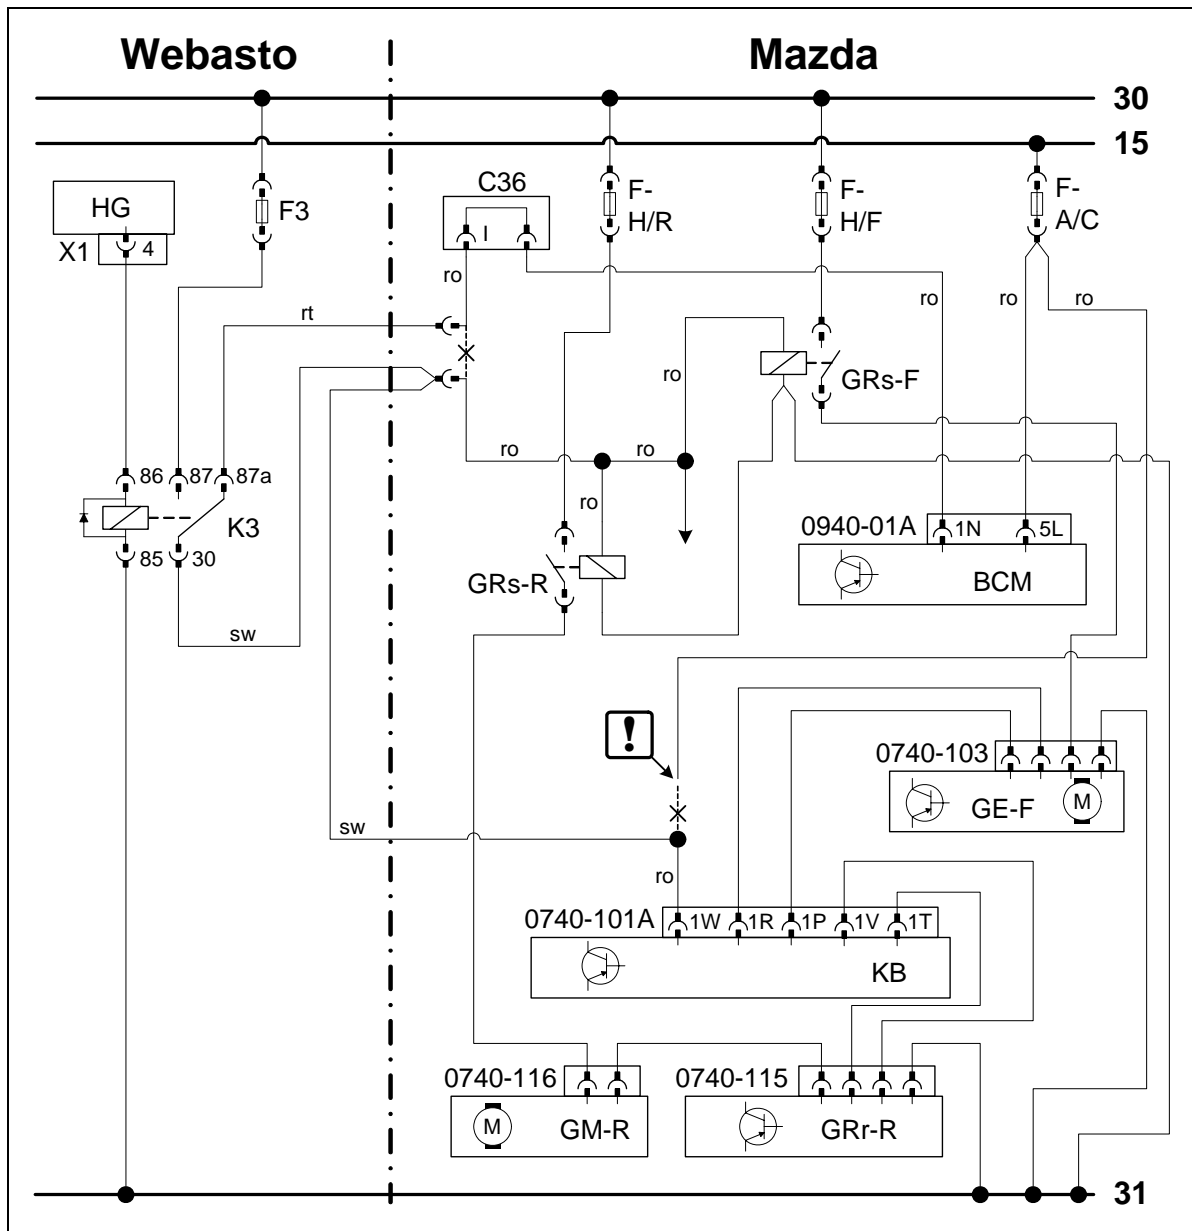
Webasto

Mazda

30

15

HG

X1 4

F3

C36

I

F-
H/R

F-
H/F

F-
A/C

ro

rt

ro

ro

ro

ro

GRs-F

ro

ro

ro

86 87 87a

K3

85 30

GRs-R

0940-01A 1N 5L

BCM

sw

!

0740-103

GE-F

M

sw

ro

0740-101A 1W 1R 1P 1V 1T

KB

0740-116

M

GM-R

0740-115

GRr-R

31